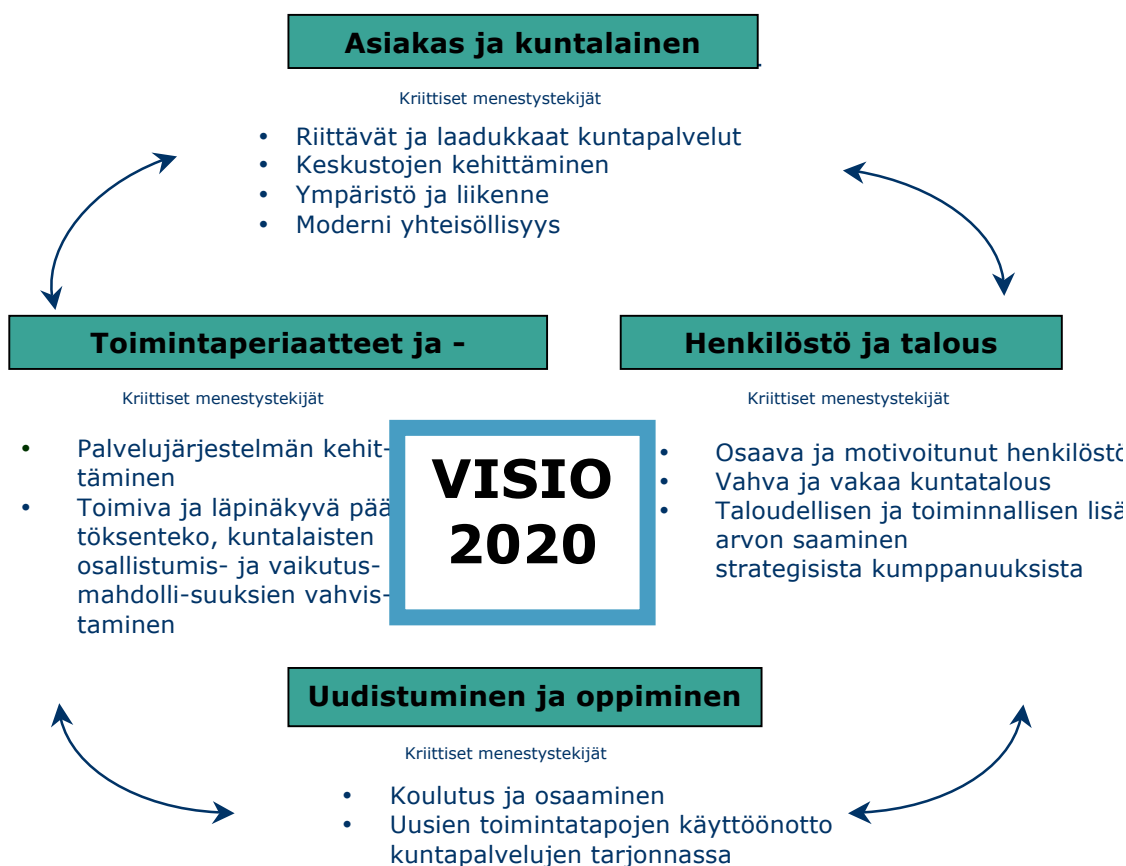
Asiakas ja kuntalainen

Kriittiset menestystekijät

• Riittävät ja laadukkaat kuntapalvelut
• Keskustojen kehittäminen
• Ympäristö ja liikenne
• Moderni yhteisöllisyys

Toimintaperiaatteet ja -

Kriittiset menestystekijät

• Palvelujärjestelmän kehittäminen
• Toimiva ja läpinäkyvä päätöksenteko, kuntalaisten osallistumis- ja vaikutusmahdolli-suuksien vahvistaminen

VISIO 2020

Henkilöstö ja talous

Kriittiset menestystekijät

• Osaava ja motivoitunut henkilöstö
• Vahva ja vakaa kuntatalous
• Taloudellisen ja toiminnallisen lisä arvon saaminen strategisista kumppanuuksista

Uudistuminen ja oppiminen

Kriittiset menestystekijät

• Koulutus ja osaaminen
• Uusien toimintatapojen käyttöönotto kuntapalvelujen tarjonnassa